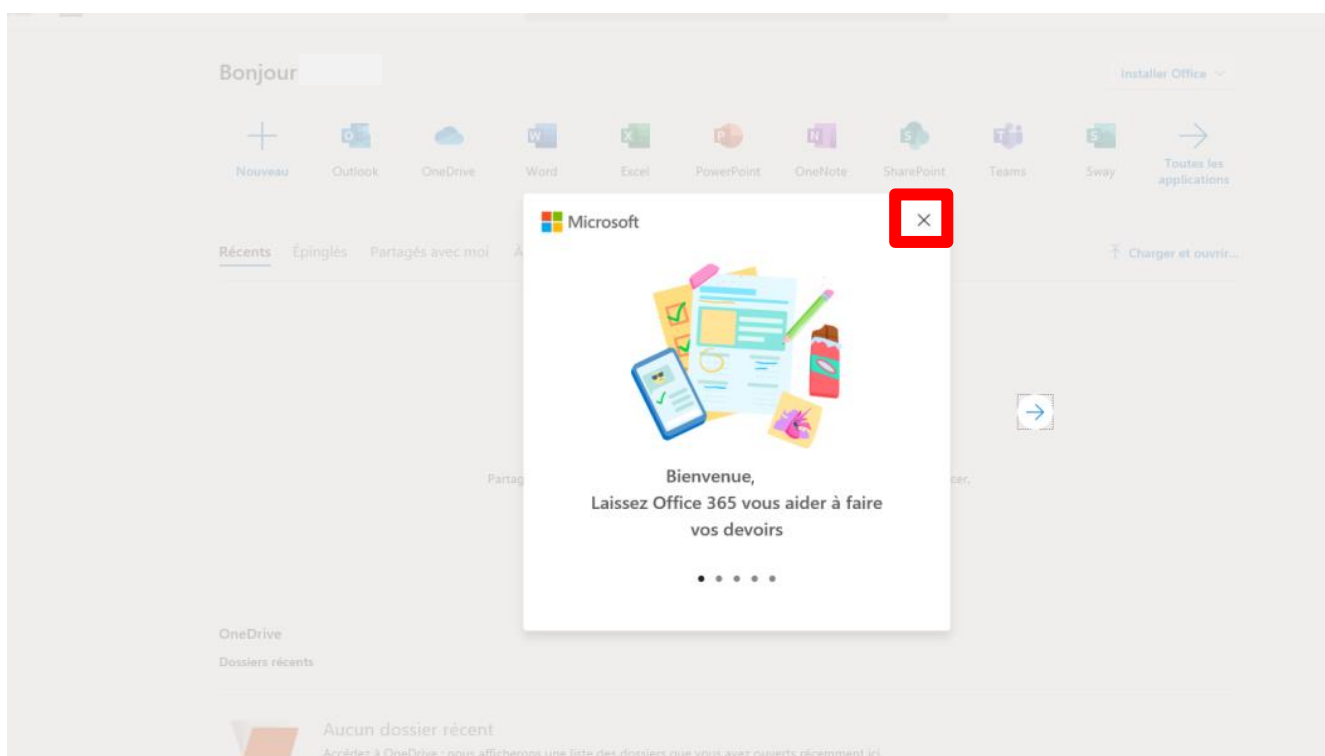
Bonjour

Installer Office

Nouveau
Outlook
OneDrive
Word
Excel
PowerPoint
OneNote
SharePoint
Teams
Sway
Toutes les applications

Récents
Épinglés
Partagés avec moi
À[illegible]

Charger et ouvrir...

Partag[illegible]
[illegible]cer.

Microsoft

×

Bienvenue,
Laissez Office 365 vous aider à faire vos devoirs

OneDrive
Dossiers récents

Aucun dossier récent
Accédez à OneDrive : nous afficherons une liste des dossiers que vous avez ouverts récemment ici.